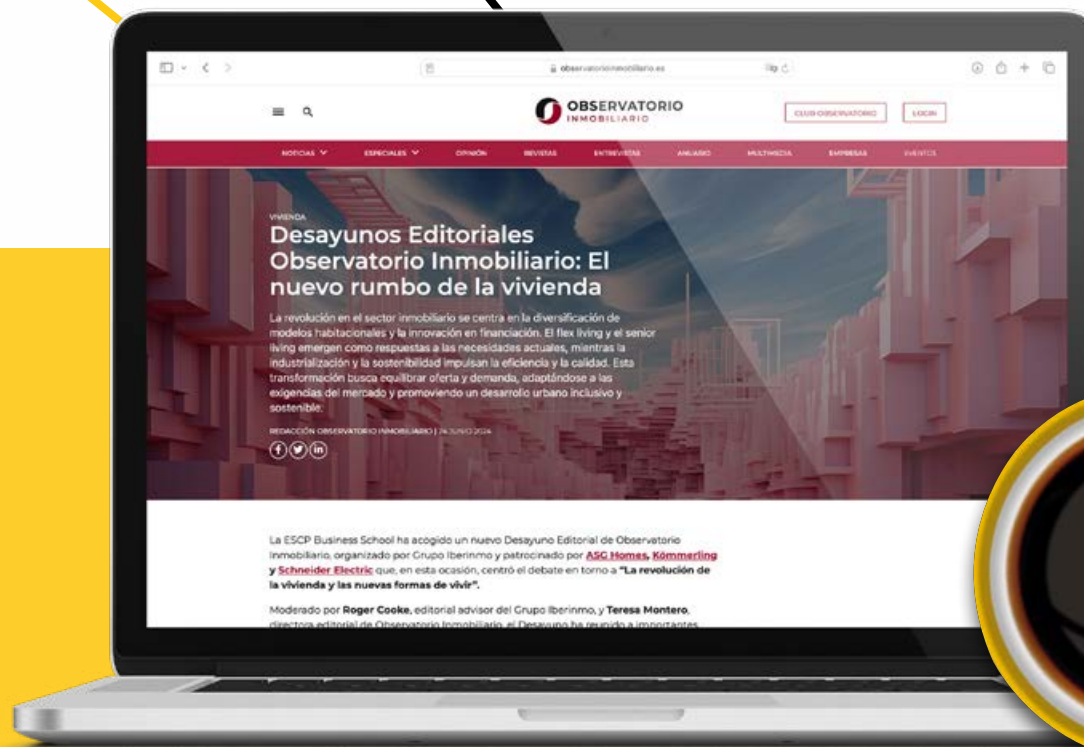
observatorioinmobiliario.es

OBSERVATORIO INMOBILIARIO

CLUB OBSERVATORIO LOGIN

NOTICIAS ESPECIALES OPINIÓN REVISTAS ENTREVISTAS ANUARIO MULTIMEDIA EMPRESAS EVENTOS

VIVIENDA

Desayunos Editoriales Observatorio Inmobiliario: El nuevo rumbo de la vivienda

La revolución en el sector inmobiliario se centra en la diversificación de modelos habitacionales y la innovación en financiación. El flex living y el senior living emergen como respuestas a las necesidades actuales, mientras la industrialización y la sostenibilidad impulsan la eficiencia y la calidad. Esta transformación busca equilibrar oferta y demanda, adaptándose a las exigencias del mercado y promoviendo un desarrollo urbano inclusivo y sostenible.

REDACCIÓN OBSERVATORIO INMOBILIARIO | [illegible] JUNIO 2024

La ESCP Business School ha acogido un nuevo Desayuno Editorial de Observatorio Inmobiliario, organizado por Grupo Iberinmo y patrocinado por ASG Homes, Kömmerling y Schneider Electric que, en esta ocasión, centró el debate en torno a "La revolución de la vivienda y las nuevas formas de vivir".

Moderado por Roger Cooke, editorial advisor del Grupo Iberinmo, y Teresa Montero, directora editorial de Observatorio Inmobiliario, el Desayuno ha reunido a importantes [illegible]